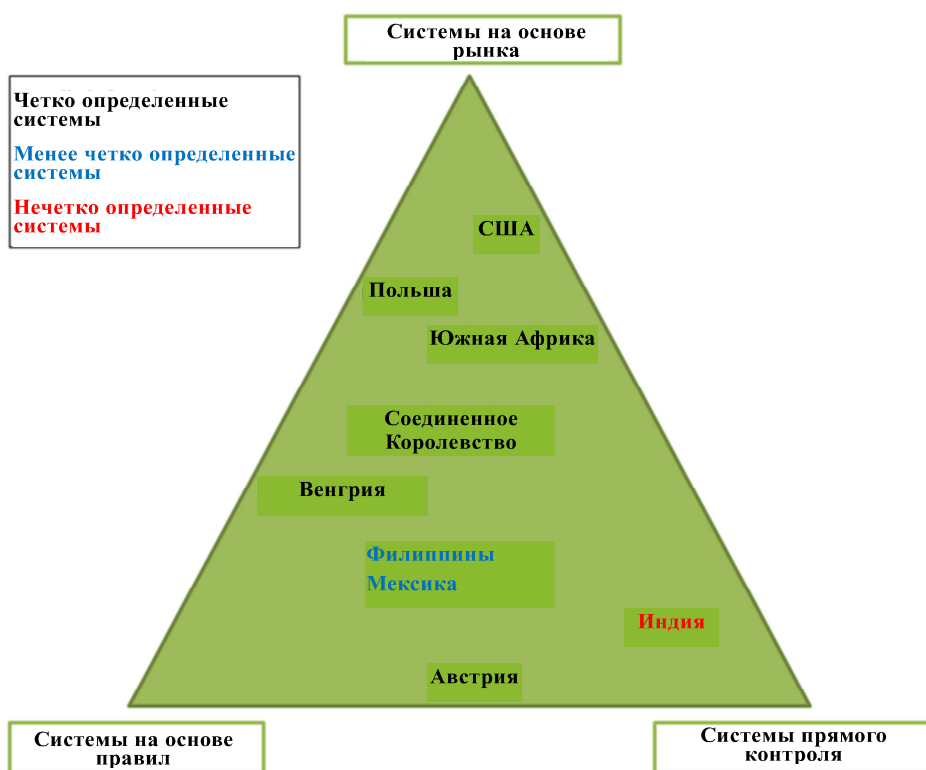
Системы на основе рынка

Четко определенные системы

Менее четко определенные системы

Нечетко определенные системы

США

Польша

Южная Африка

Соединенное Королевство

Венгрия

Филиппины

Мексика

Индия

Австрия

Системы на основе правил

Системы прямого контроля